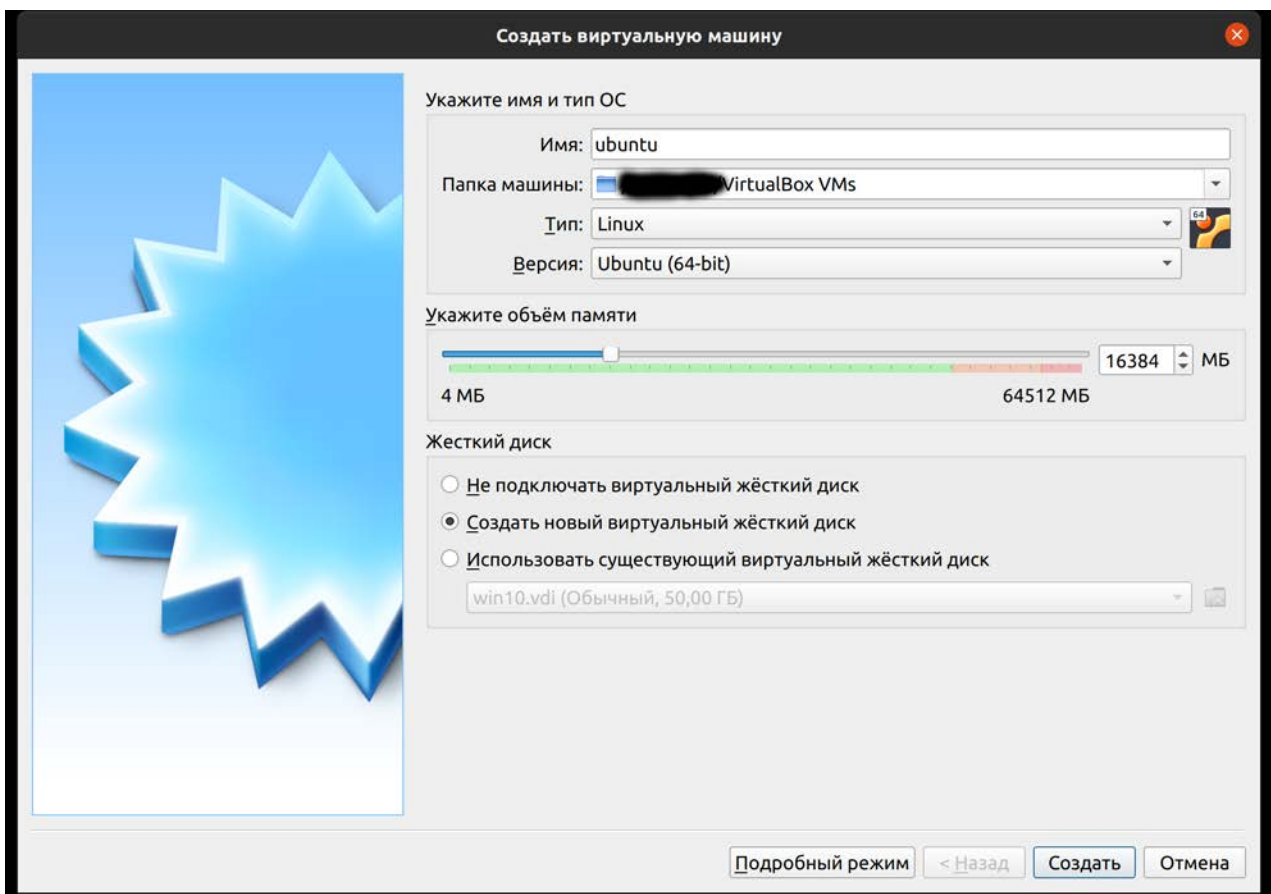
Создать виртуальную машину

Укажите имя и тип ОС

Имя: ubuntu

Папка машины: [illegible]VirtualBox VMs

Тип: Linux

64

Версия: Ubuntu (64-bit)

Укажите объём памяти

16384 МБ

4 МБ

64512 МБ

Жесткий диск

Не подключать виртуальный жёсткий диск

Создать новый виртуальный жёсткий диск

Использовать существующий виртуальный жёсткий диск

win10.vdi (Обычный, 50,00 ГБ)

Подробный режим

< Назад

Создать

Отмена